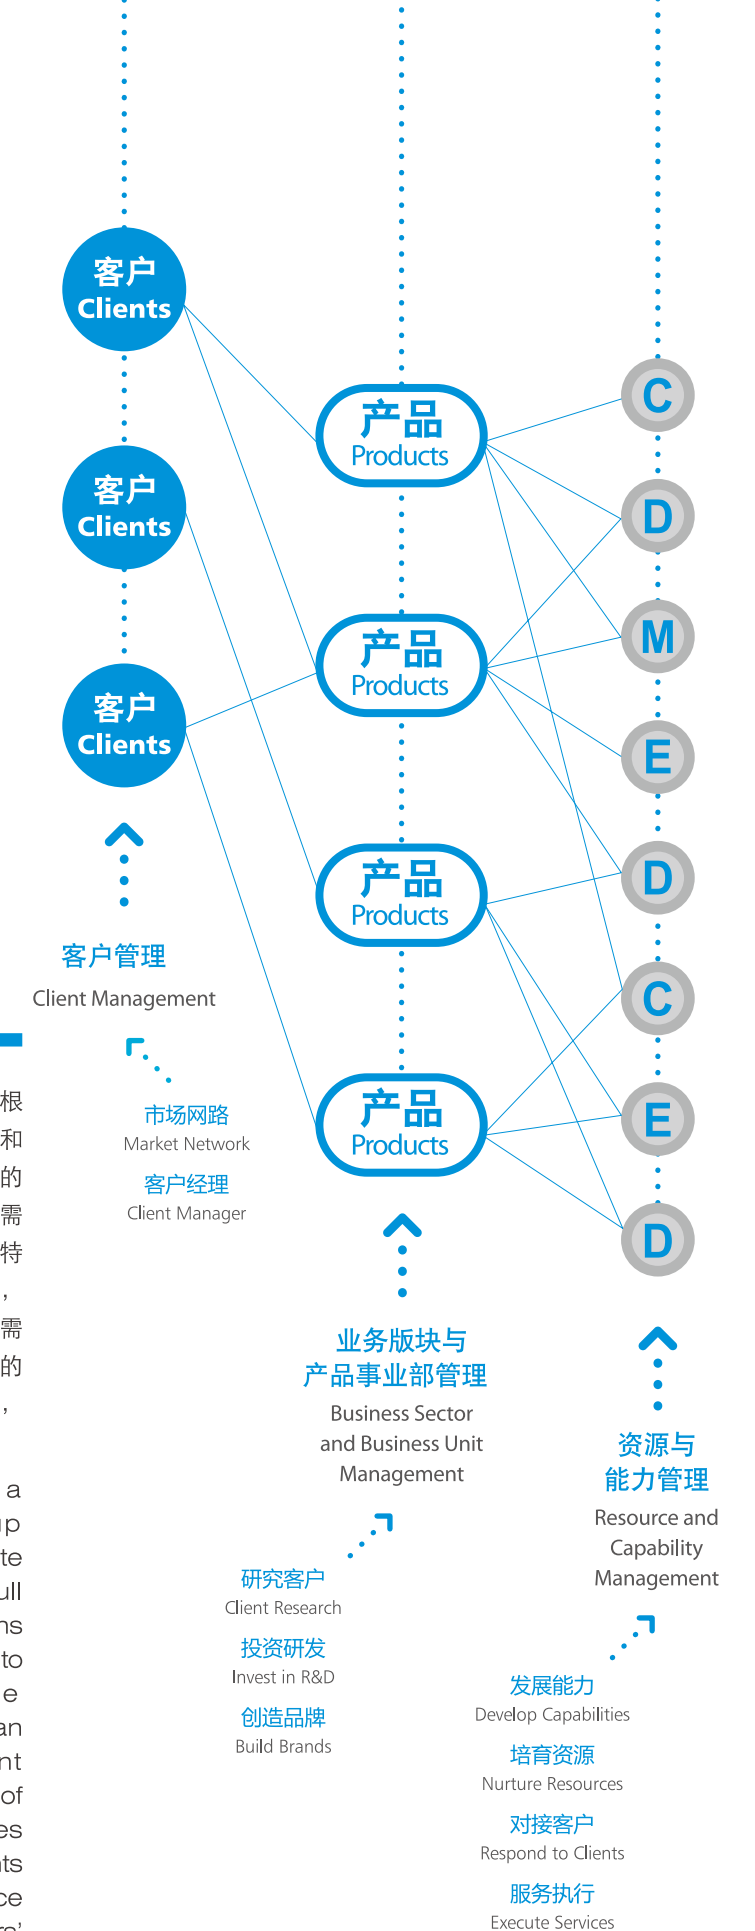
客户
Clients

客户
Clients

客户
Clients

客户管理
Client Management

市场网路
Market Network

客户经理
Client Manager

产品
Products

产品
Products

产品
Products

产品
Products

业务版块与
产品事业部管理
Business Sector
and Business Unit
Management

研究客户
Client Research

投资研发
Invest in R&D

创造品牌
Build Brands

C
D
M
E
D
C
E
D

资源与
能力管理
Resource and
Capability
Management

发展能力
Develop Capabilities

培育资源
Nurture Resources

对接客户
Respond to Clients

服务执行
Execute Services

根
和
的
需
特
,
需
的
,

a
p
te
ull
ns
to
e
an
nt
of
es
ts
ce